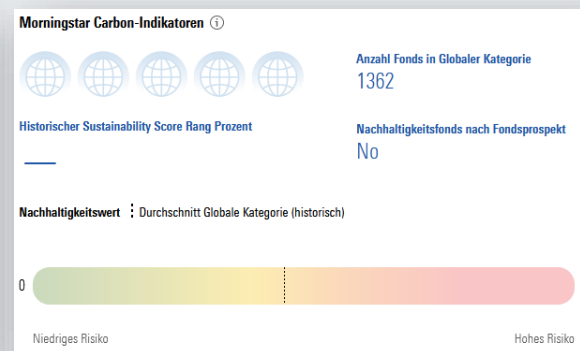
Morningstar Carbon-Indikatoren ⓘ

Anzahl Fonds in Globaler Kategorie
1362

Historischer Sustainability Score Rang Prozent
—

Nachhaltigkeitsfonds nach Fondsprospekt
No

Nachhaltigkeitswert
Durchschnitt Globale Kategorie (historisch)

0

Niedriges Risiko
Hohes Risiko